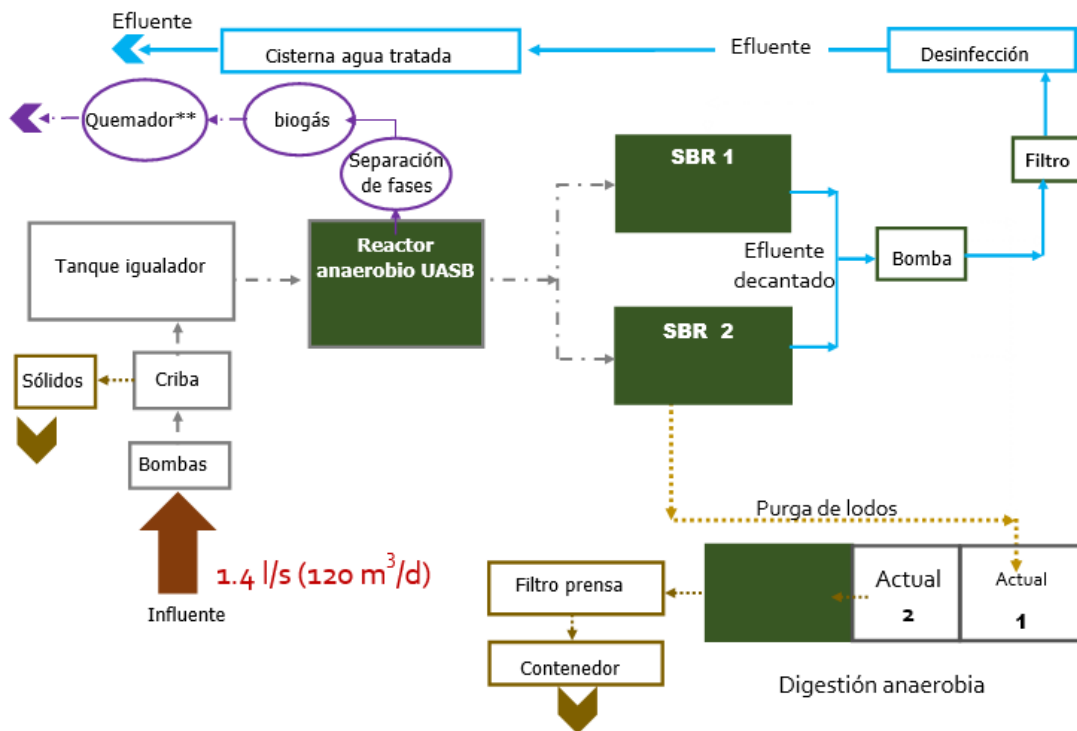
Efluente

Cisterna agua tratada

Efluente

Desinfección

Quemador**

biogás

Separación de fases

SBR 1

Filtro

Tanque igualador

Reactor anaerobio UASB

Efluente decantado

Bomba

SBR 2

Sólidos

Criba

Bombas

Purga de lodos

1.4 l/s (120 $m^3$/d)

Influente

Filtro prensa

Actual 2

Actual 1

Contenedor

Digestión anaerobia